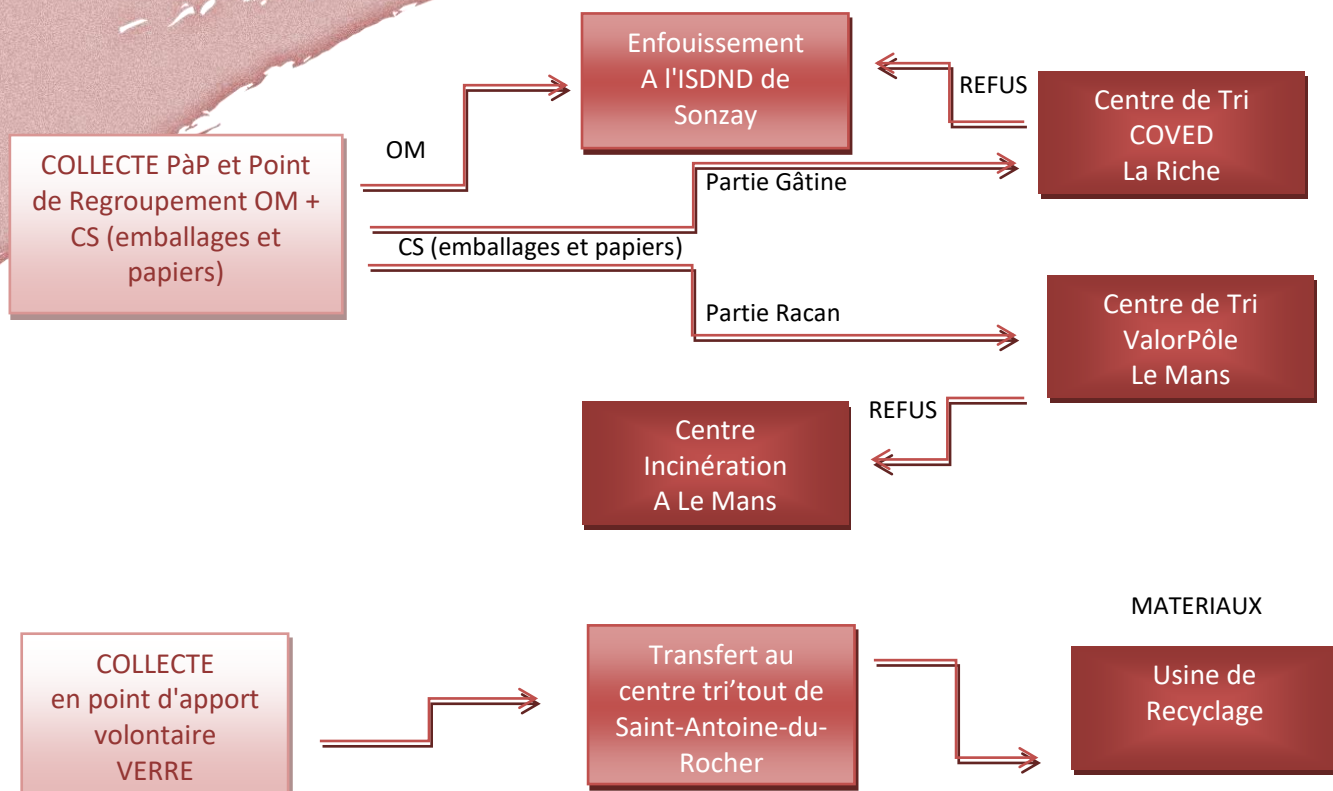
Enfouissement
A l'ISDND de
Sonzay

REFUS

Centre de Tri
COVED
La Riche

COLLECTE PàP et Point de Regroupement OM + CS (emballages et papiers)

OM

Partie Gâtine

CS (emballages et papiers)

Partie Racan

Centre de Tri
ValorPôle
Le Mans

REFUS

Centre
Incinération
A Le Mans

MATERIAUX

COLLECTE
en point d'apport volontaire
VERRE

Transfert au centre tri'tout de Saint-Antoine-du-Rocher

Usine de
Recyclage